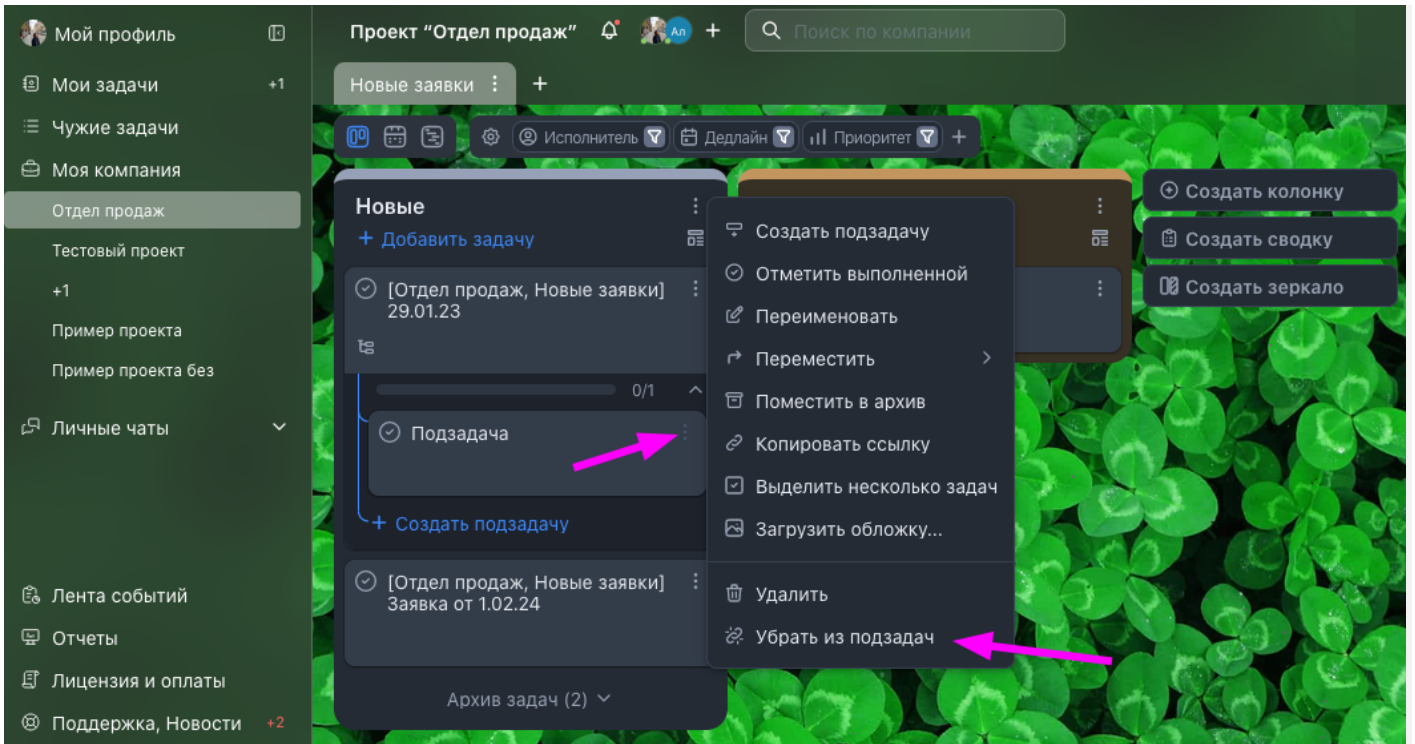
Мой профиль
Мои задачи +1
Чужие задачи
Моя компания
Отдел продаж
Тестовый проект
+1
Пример проекта
Пример проекта без
Личные чаты
Лента событий
Отчеты
Лицензия и оплаты
Поддержка, Новости +2

Проект "Отдел продаж" An + Поиск по компании

Новые заявки +

Исполнитель Дедлайн Приоритет +

Новые
+ Добавить задачу

[Отдел продаж, Новые заявки] 29.01.23

0/1

Подзадача

+ Создать подзадачу

[Отдел продаж, Новые заявки] Заявка от 1.02.24

Архив задач (2)

Создать подзадачу
Отметить выполненной
Переименовать
Переместить
Поместить в архив
Копировать ссылку
Выделить несколько задач
Загрузить обложку...
Удалить
Убрать из подзадач

Создать колонку
Создать сводку
Создать зеркало